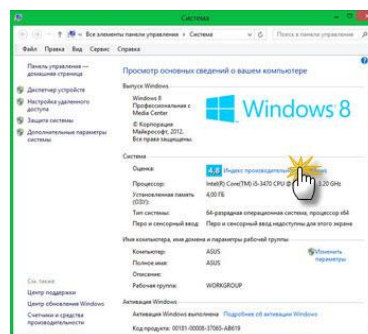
Система

« Все элементы панели управления » Система

Файл Правка Вид Сервис Справка

Панель управления — домашняя страница

Диспетчер устройств

Настройка удаленного доступа

Защита системы

Дополнительные параметры системы

Просмотр основных сведений о вашем компьютере

Выпуск Windows

Windows 8 Профессиональная с Media Center

© Корпорация Майкрософт, 2012. Все права защищены.

Windows 8

Система

Оценка: 4,8 Индекс производительности Windows

Процессор: Intel(R) Core(TM) i5-3470 CPU @ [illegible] 3.20 GHz

Установленная память (ОЗУ): 4,00 ГБ

Тип системы: 64-разрядная операционная система, процессор x64

Перо и сенсорный ввод: Перо и сенсорный ввод недоступны для этого экрана

Имя компьютера, имя домена и параметры рабочей группы

Компьютер: ASUS

Полное имя: ASUS

Описание:

Рабочая группа: WORKGROUP

Изменить параметры

См. также

Центр поддержки

Центр обновления Windows

Счетчики и средства производительности

Активация Windows

Активация Windows выполнена Подробнее об активации Windows

Код продукта: 00181-00008-37065-AB619